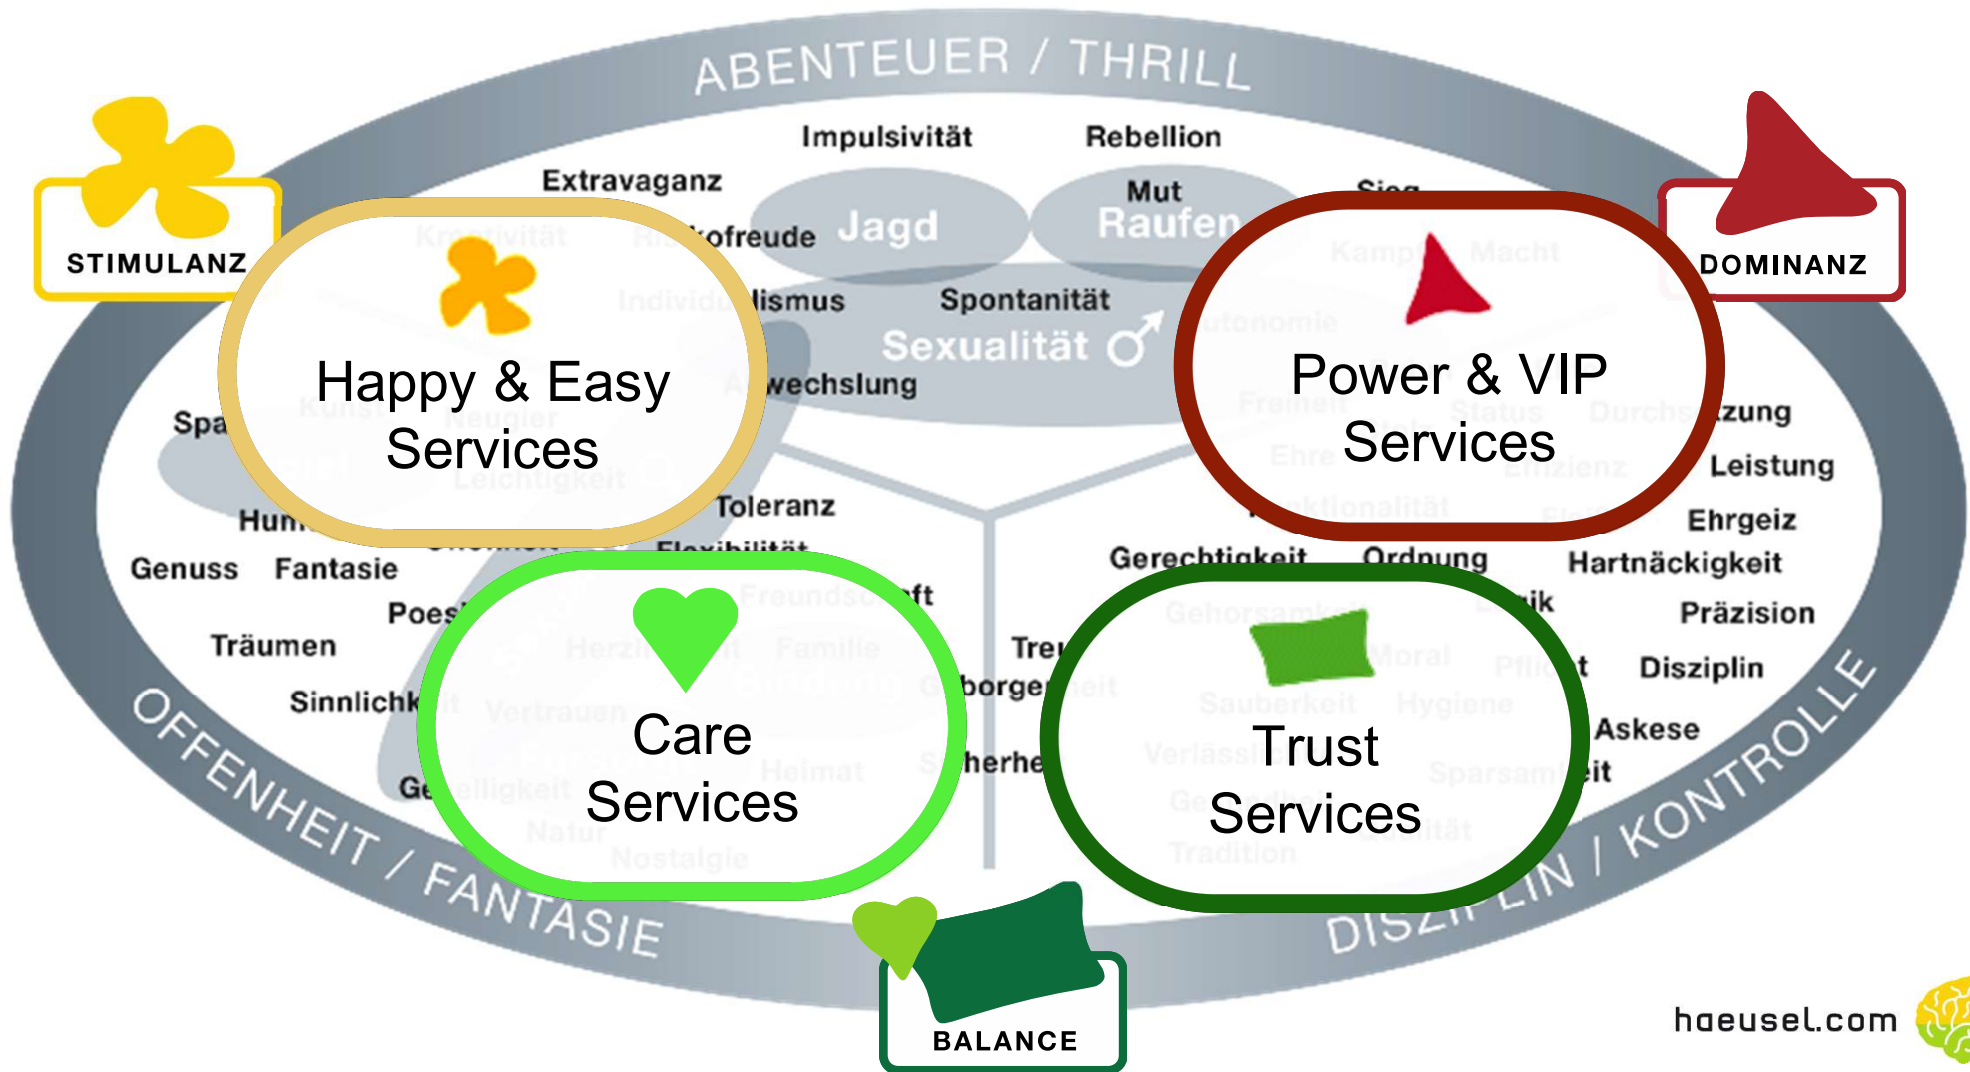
ABENTEUER / THRILL

Impulsivität

Rebellion

Extravaganz

Mut

Sieg

Risikofreude

Jagd

Raufen

STIMULANZ

DOMINANZ

Individualismus

Spontanität

Sexualität ♂

Happy & Easy Services

Power & VIP Services

Abwechslung

Spa

Leistung

Toleranz

Ehrgeiz

Hum

Genuss

Fantasie

Gerechtigkeit

Ordnung

Hartnäckigkeit

Poes

Präzision

Träumen

Tre

Disziplin

Sinnlichk

Geborgenheit

Care Services

Trust Services

Askese

Ge

herhe

OFFENHEIT / FANTASIE

DISZIPLIN / KONTROLLE

BALANCE

haeusel.com